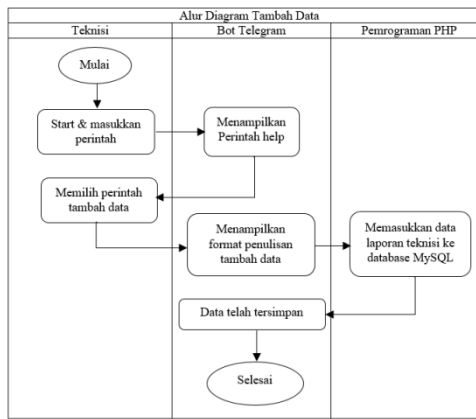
Alur Diagram Tambah Data

Teknisi

Bot Telegram

Pemrograman PHP

Mulai

Start & masukkan perintah

Menampilkan Perintah help

Memilih perintah tambah data

Menampilkan format penulisan tambah data

Memasukkan data laporan teknisi ke database MySQL

Data telah tersimpan

Selesai